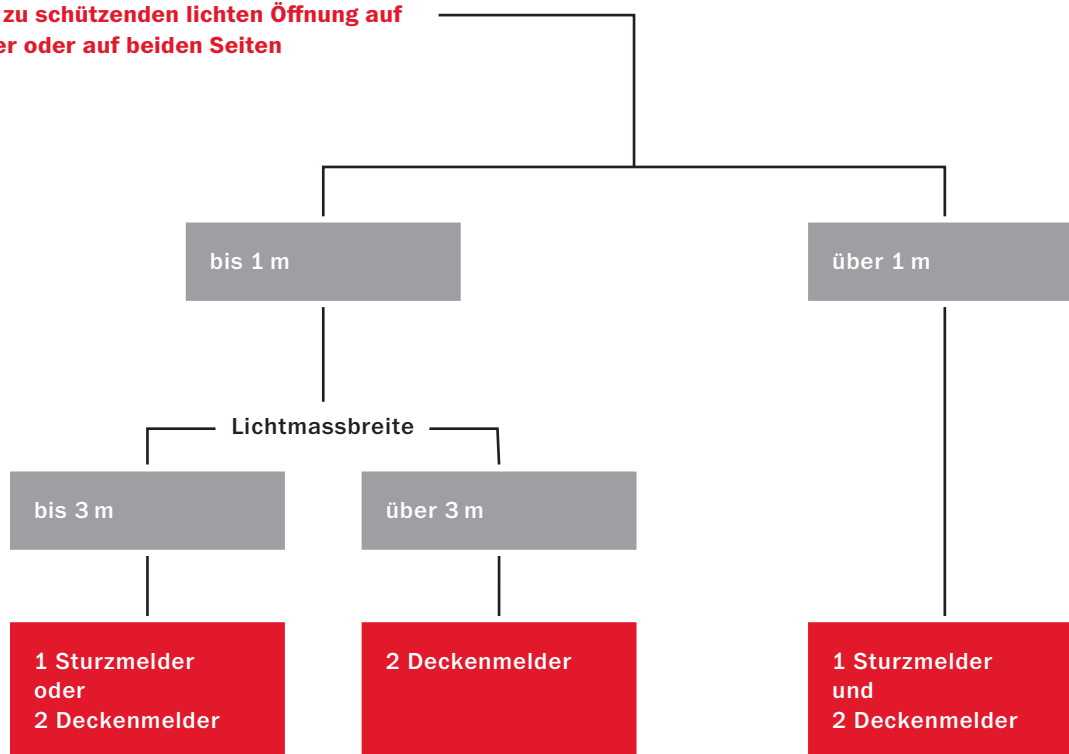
zu schützenden lichten Öffnung auf
er oder auf beiden Seiten

bis 1 m

über 1 m

Lichtmassbreite

bis 3 m

über 3 m

1 Sturzmelder
oder
2 Deckenmelder

2 Deckenmelder

1 Sturzmelder
und
2 Deckenmelder